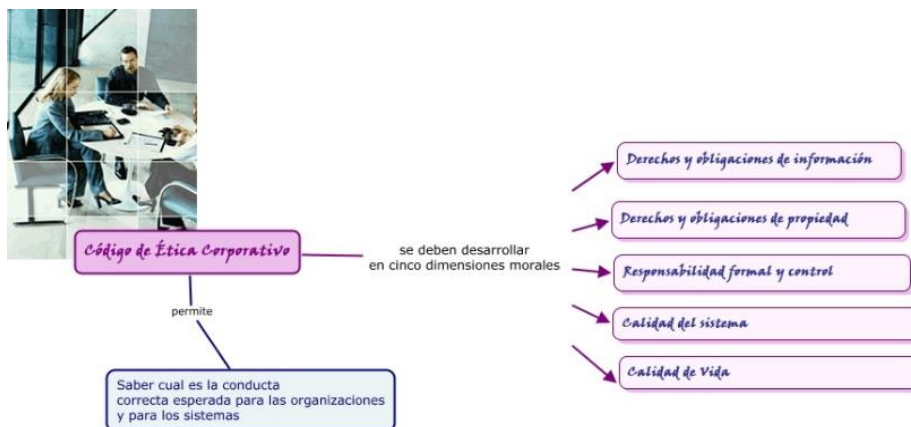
Código de Ética Corporativo

se deben desarrollar en cinco dimensiones morales

Derechos y obligaciones de información

Derechos y obligaciones de propiedad

Responsabilidad formal y control

Calidad del sistema

Calidad de Vida

permite

Saber cual es la conducta correcta esperada para las organizaciones y para los sistemas